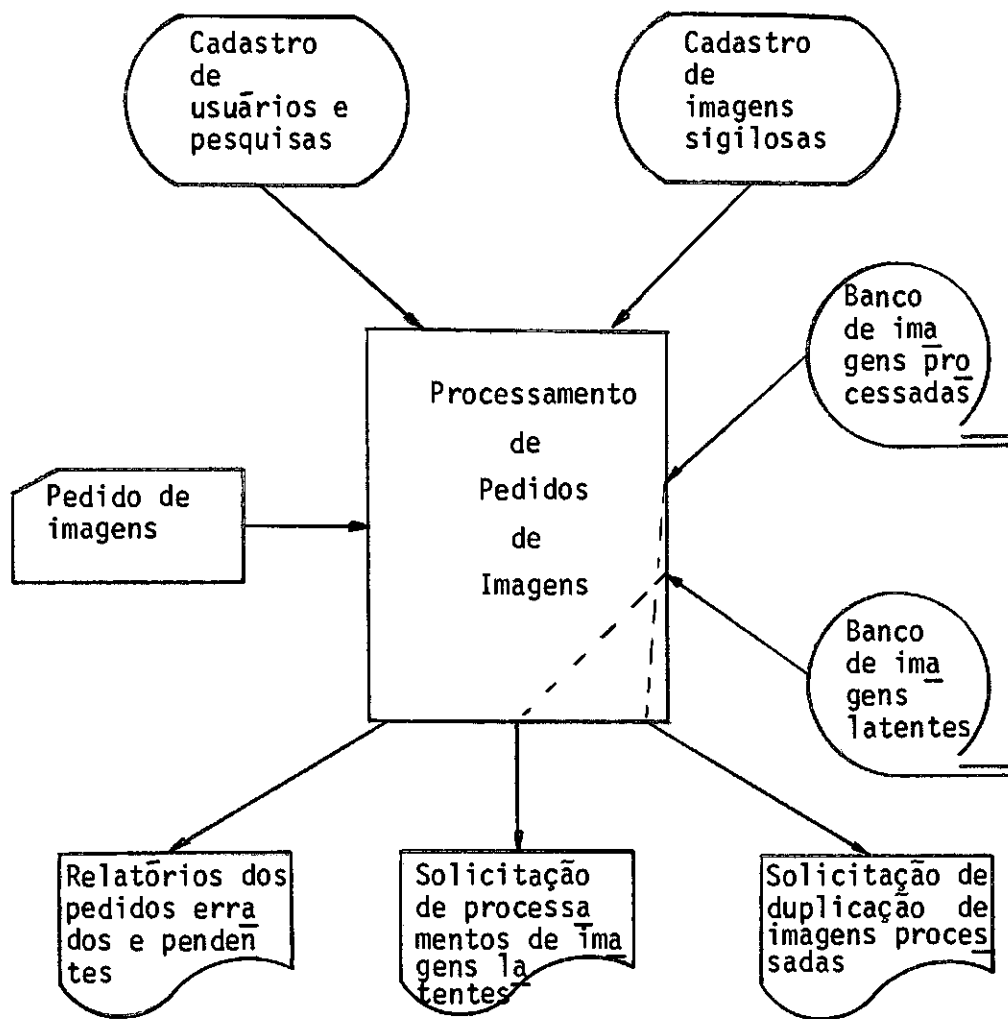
Cadastro de usuários e pesquisas

Cadastro de imagens sigilosas

Banco de imagens processadas

Processamento de Pedidos de Imagens

Pedido de imagens

Banco de imagens latentes

Relatórios dos pedidos errados e pendentes

Solicitação de processamentos de imagens latentes

Solicitação de duplicação de imagens processadas